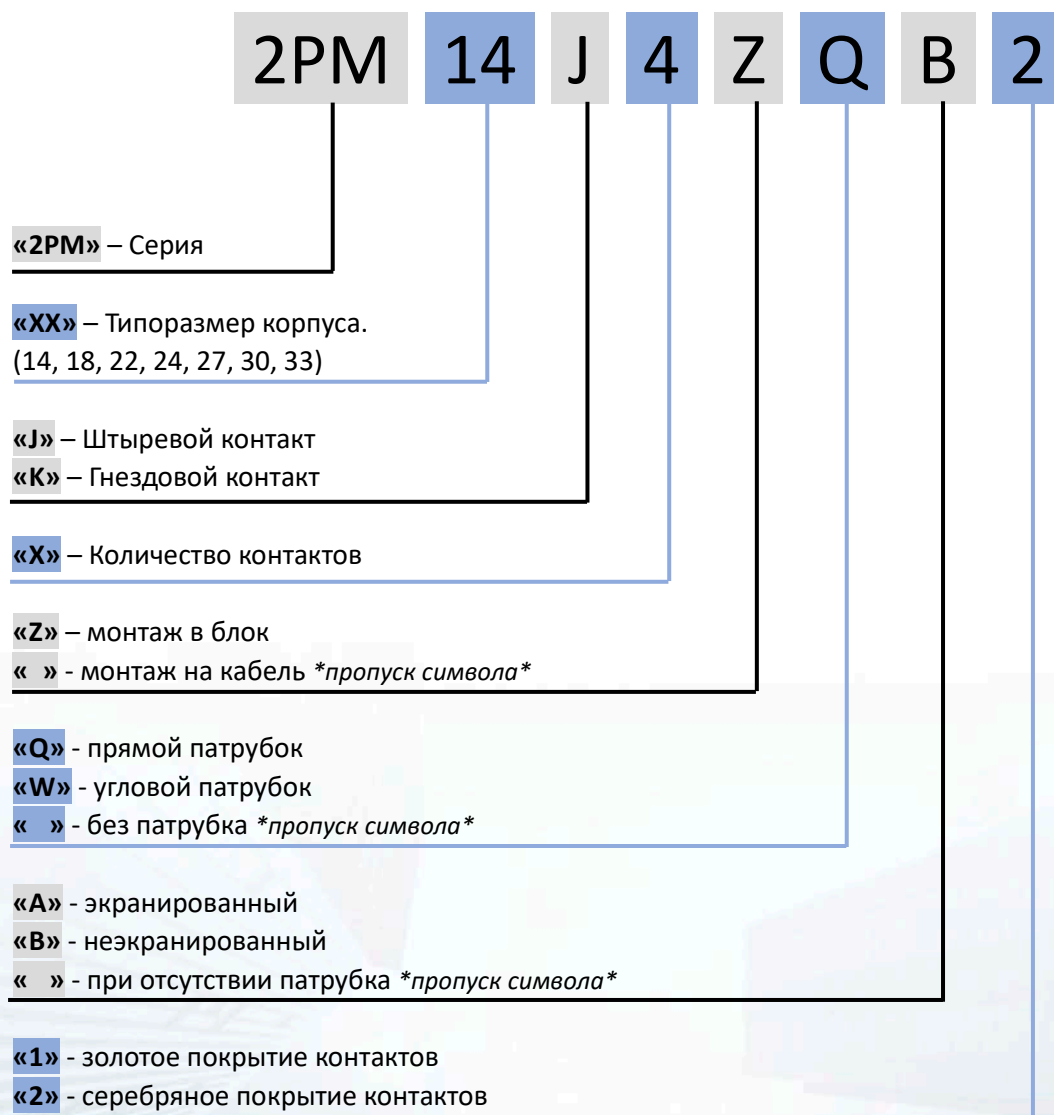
2PM 14 J 4 Z Q B 2

«2PM» – Серия

«XX» – Типоразмер корпуса.
(14, 18, 22, 24, 27, 30, 33)

«J» – Штыревой контакт
«K» – Гнездовой контакт

«X» – Количество контактов

«Z» – монтаж в блок
« » - монтаж на кабель *пропуск символа*

«Q» - прямой патрубок
«W» - угловой патрубок
« » - без патрубка *пропуск символа*

«A» - экранированный
«B» - неэкранированный
« » - при отсутствии патрубка *пропуск символа*

«1» - золотое покрытие контактов
«2» - серебряное покрытие контактов